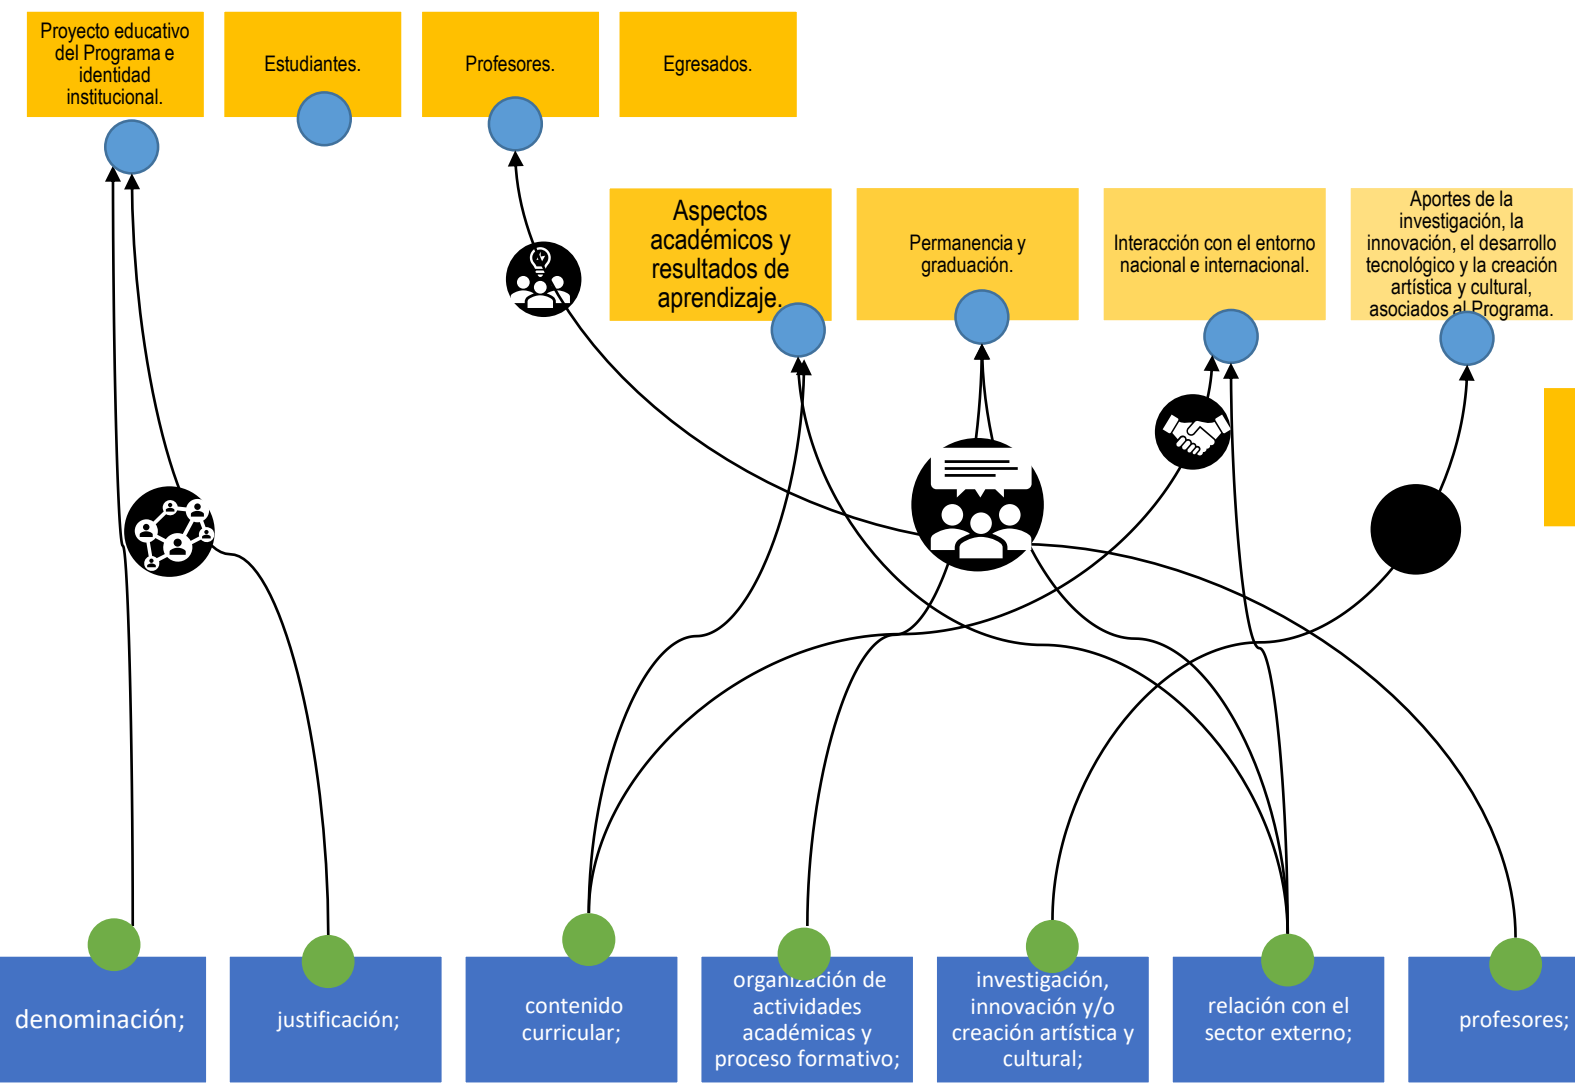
Proyecto educativo del Programa e identidad institucional.

Estudiantes.

Profesores.

Egresados.

Aspectos académicos y resultados de aprendizaje.

Permanencia y graduación.

Interacción con el entorno nacional e internacional.

Aportes de la investigación, la innovación, el desarrollo tecnológico y la creación artística y cultural, asociados al Programa.

denominación;

justificación;

contenido curricular;

organización de actividades académicas y proceso formativo;

investigación, innovación y/o creación artística y cultural;

relación con el sector externo;

profesores;